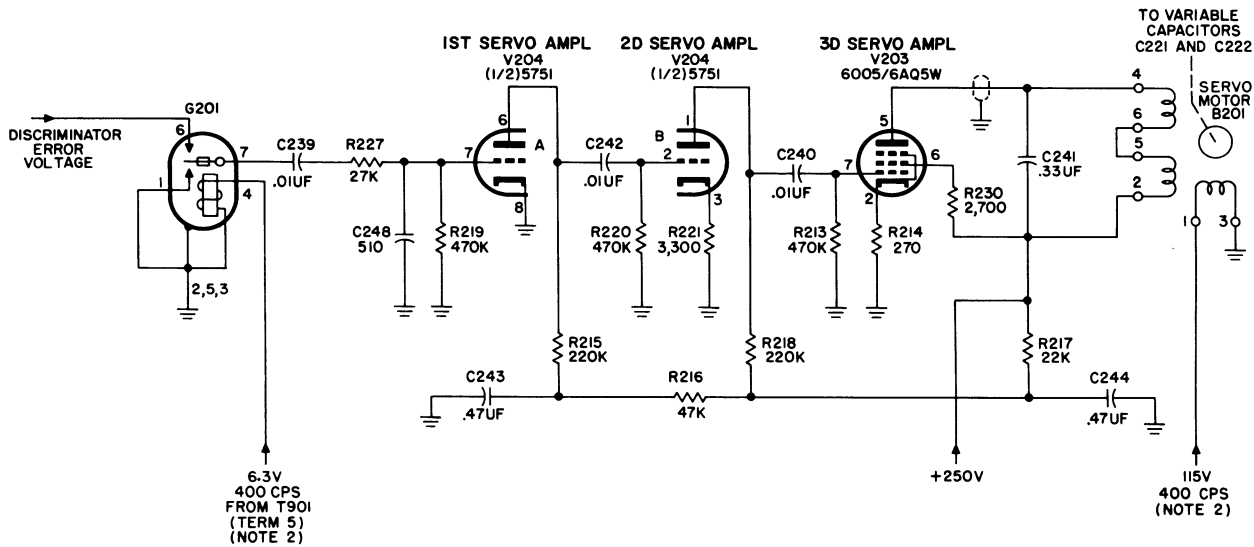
1ST SERVO AMPL
V204
(1/2)5751

2D SERVO AMPL
V204
(1/2)5751

3D SERVO AMPL
V203
6005/6AQ5W

TO VARIABLE CAPACITORS C221 AND C222

SERVO MOTOR B201

DISCRIMINATOR ERROR VOLTAGE

G201
6
7
1
4
2,5,3

C239
.01UF

R227
27K

C248
510

R219
470K

7
6
A
8

C242
.01UF

B
1
2
3

R220
470K

R221
3,300

C240
.01UF

7
5
6
2

R213
470K

R214
270

R230
2,700

C241
.33UF

4
6
5
2
1
3

R215
220K

R218
220K

R217
22K

C243
.47UF

R216
47K

C244
.47UF

+250V

6.3V
400 CPS
FROM T901
(TERM 5)
(NOTE 2)

115V
400 CPS
(NOTE 2)